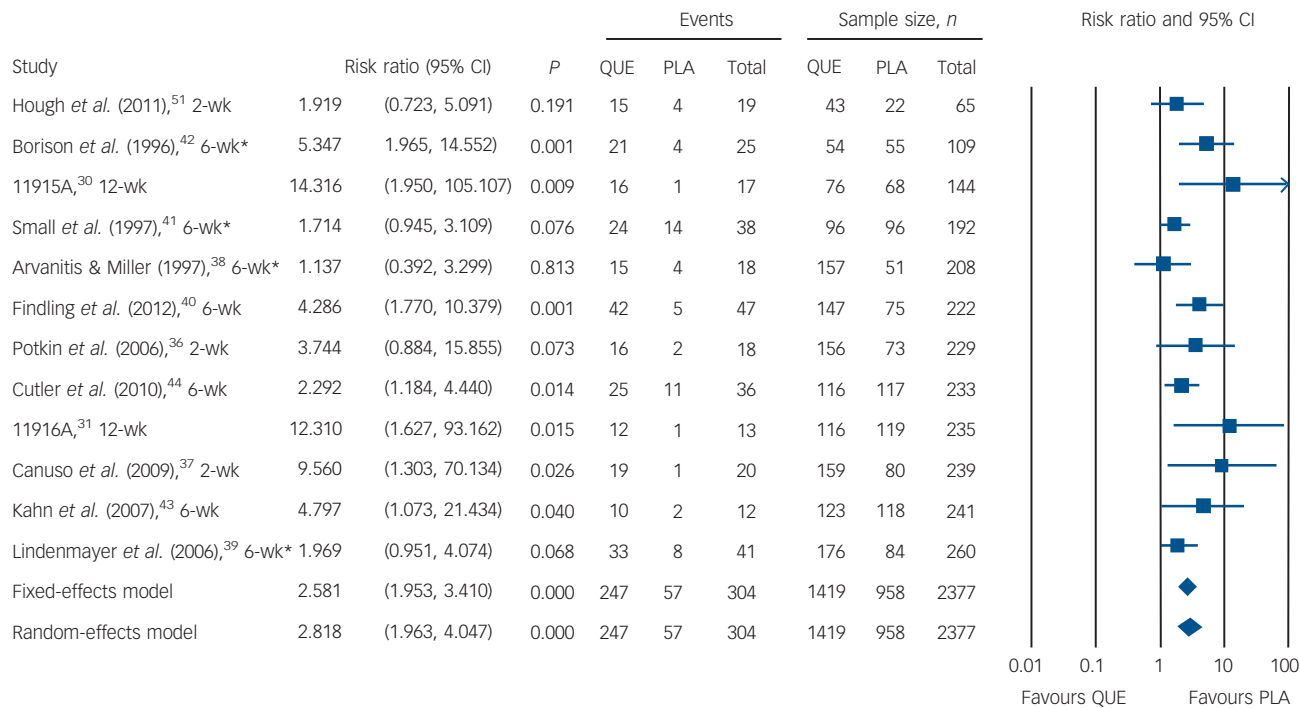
| Study | Risk ratio | (95% CI) | $P$ | Events QUE | Events PLA | Events Total | Sample size, $n$ QUE | Sample size, $n$ PLA | Sample size, $n$ Total |
|---|---|---|---|---|---|---|---|---|---|
| Hough *et al.* (2011),$^{51}$ 2-wk | 1.919 | (0.723, 5.091) | 0.191 | 15 | 4 | 19 | 43 | 22 | 65 |
| Borison *et al.* (1996),$^{42}$ 6-wk* | 5.347 | 1.965, 14.552) | 0.001 | 21 | 4 | 25 | 54 | 55 | 109 |
| 11915A,$^{30}$ 12-wk | 14.316 | (1.950, 105.107) | 0.009 | 16 | 1 | 17 | 76 | 68 | 144 |
| Small *et al.* (1997),$^{41}$ 6-wk* | 1.714 | (0.945, 3.109) | 0.076 | 24 | 14 | 38 | 96 | 96 | 192 |
| Arvanitis & Miller (1997),$^{38}$ 6-wk* | 1.137 | (0.392, 3.299) | 0.813 | 15 | 4 | 18 | 157 | 51 | 208 |
| Findling *et al.* (2012),$^{40}$ 6-wk | 4.286 | (1.770, 10.379) | 0.001 | 42 | 5 | 47 | 147 | 75 | 222 |
| Potkin *et al.* (2006),$^{36}$ 2-wk | 3.744 | (0.884, 15.855) | 0.073 | 16 | 2 | 18 | 156 | 73 | 229 |
| Cutler *et al.* (2010),$^{44}$ 6-wk | 2.292 | (1.184, 4.440) | 0.014 | 25 | 11 | 36 | 116 | 117 | 233 |
| 11916A,$^{31}$ 12-wk | 12.310 | (1.627, 93.162) | 0.015 | 12 | 1 | 13 | 116 | 119 | 235 |
| Canuso *et al.* (2009),$^{37}$ 2-wk | 9.560 | (1.303, 70.134) | 0.026 | 19 | 1 | 20 | 159 | 80 | 239 |
| Kahn *et al.* (2007),$^{43}$ 6-wk | 4.797 | (1.073, 21.434) | 0.040 | 10 | 2 | 12 | 123 | 118 | 241 |
| Lindenmayer *et al.* (2006),$^{39}$ 6-wk* | 1.969 | (0.951, 4.074) | 0.068 | 33 | 8 | 41 | 176 | 84 | 260 |
| Fixed-effects model | 2.581 | (1.953, 3.410) | 0.000 | 247 | 57 | 304 | 1419 | 958 | 2377 |
| Random-effects model | 2.818 | (1.963, 4.047) | 0.000 | 247 | 57 | 304 | 1419 | 958 | 2377 |

Risk ratio and 95% CI

0.01 0.1 1 10 100

Favours QUE Favours PLA